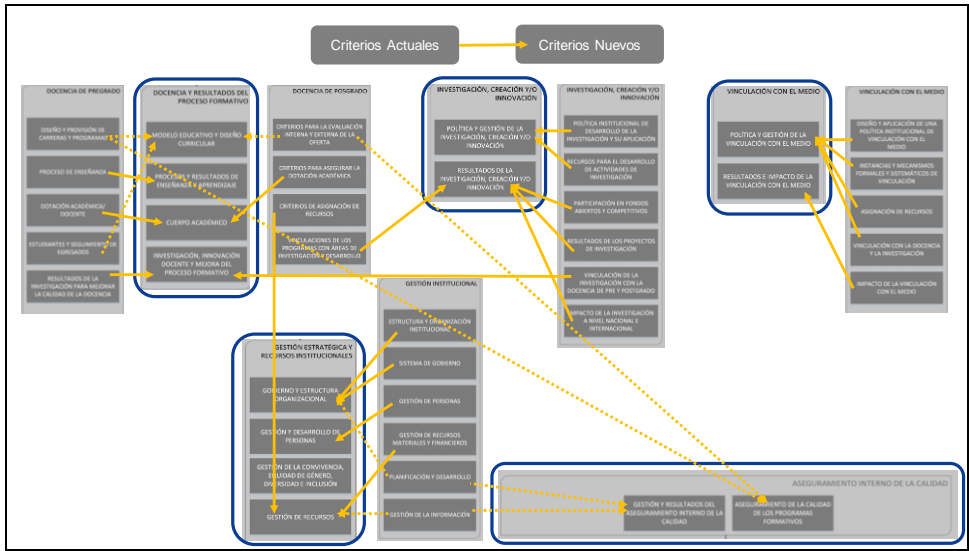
Criterios Actuales

Criterios Nuevos

DOCENCIA DE PREGRADO

DISEÑO Y PROVISIÓN DE CARRERAS Y PROGRAMAS

PROCESO DE ENSEÑANZA

DOTACIÓN ACADÉMICA/ DOCENTE

ESTUDIANTES Y SEGUIMIENTO DE EGRESADOS

RESULTADOS DE LA INVESTIGACIÓN PARA MEJORAR LA CALIDAD DE LA DOCENCIA

DOCENCIA Y RESULTADOS DEL PROCESO FORMATIVO

MODELO EDUCATIVO Y DISEÑO CURRICULAR

PROCESOS Y RESULTADOS DE ENSEÑANZA Y APRENDIZAJE

CUERPO ACADÉMICO

INVESTIGACIÓN, INNOVACIÓN DOCENTE Y MEJORA DEL PROCESO FORMATIVO

DOCENCIA DE POSGRADO

CRITERIOS PARA LA EVALUACIÓN INTERNA Y EXTERNA DE LA OFERTA

CRITERIOS PARA ASEGURAR LA DOTACIÓN ACADÉMICA

CRITERIOS DE ASIGNACIÓN DE RECURSOS

VINCULACIONES DE LOS PROGRAMAS CON ÁREAS DE INVESTIGACIÓN Y DESARROLLO

INVESTIGACIÓN, CREACIÓN Y/O INNOVACIÓN

POLÍTICA Y GESTIÓN DE LA INVESTIGACIÓN, CREACIÓN Y/O INNOVACIÓN

RESULTADOS DE LA INVESTIGACIÓN, CREACIÓN Y/O INNOVACIÓN

INVESTIGACIÓN, CREACIÓN Y/O INNOVACIÓN

POLÍTICA INSTITUCIONAL DE DESARROLLO DE LA INVESTIGACIÓN Y SU APLICACIÓN

RECURSOS PARA EL DESARROLLO DE ACTIVIDADES DE INVESTIGACIÓN

PARTICIPACIÓN EN FONDOS ABIERTOS Y COMPETITIVOS

RESULTADOS DE LOS PROYECTOS DE INVESTIGACIÓN

VINCULACIÓN DE LA INVESTIGACIÓN CON LA DOCENCIA DE PRE Y POSTGRADO

IMPACTO DE LA INVESTIGACIÓN A NIVEL NACIONAL E INTERNACIONAL

VINCULACIÓN CON EL MEDIO

POLÍTICA Y GESTIÓN DE LA VINCULACIÓN CON EL MEDIO

RESULTADOS E IMPACTO DE LA VINCULACIÓN CON EL MEDIO

VINCULACIÓN CON EL MEDIO

DISEÑO Y APLICACIÓN DE UNA POLÍTICA INSTITUCIONAL DE VINCULACIÓN CON EL MEDIO

INSTANCIAS Y MECANISMOS FORMALES Y SISTEMÁTICOS DE VINCULACIÓN

ASIGNACIÓN DE RECURSOS

VINCULACIÓN CON LA DOCENCIA Y LA INVESTIGACIÓN

IMPACTO DE LA VINCULACIÓN CON EL MEDIO

GESTIÓN INSTITUCIONAL

ESTRUCTURA Y ORGANIZACIÓN INSTITUCIONAL

SISTEMA DE GOBIERNO

GESTIÓN DE PERSONAS

GESTIÓN DE RECURSOS MATERIALES Y FINANCIEROS

PLANIFICACIÓN Y DESARROLLO

GESTIÓN DE LA INFORMACIÓN

GESTIÓN ESTRATÉGICA Y RECURSOS INSTITUCIONALES

GOBIERNO Y ESTRUCTURA ORGANIZACIONAL

GESTIÓN Y DESARROLLO DE PERSONAS

GESTIÓN DE LA CONVIVENCIA, EQUIDAD DE GÉNERO, DIVERSIDAD E INCLUSIÓN

GESTIÓN DE RECURSOS

ASEGURAMIENTO INTERNO DE LA CALIDAD

GESTIÓN Y RESULTADOS DEL ASEGURAMIENTO INTERNO DE LA CALIDAD

ASEGURAMIENTO DE LA CALIDAD DE LOS PROGRAMAS FORMATIVOS